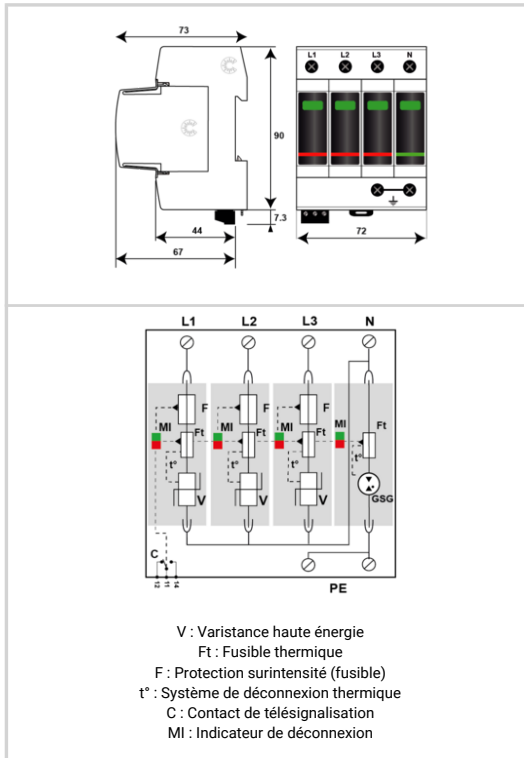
73

90

7.3

44

67

L1 L2 L3 N

72

L1 L2 L3 N

F F F

MI Ft MI Ft MI Ft MI Ft

t° t° t° t°

V V V GSG

C

PE

V : Varistance haute énergie
Ft : Fusible thermique
F : Protection surintensité (fusible)
t° : Système de déconnexion thermique
C : Contact de télésignalisation
MI : Indicateur de déconnexion